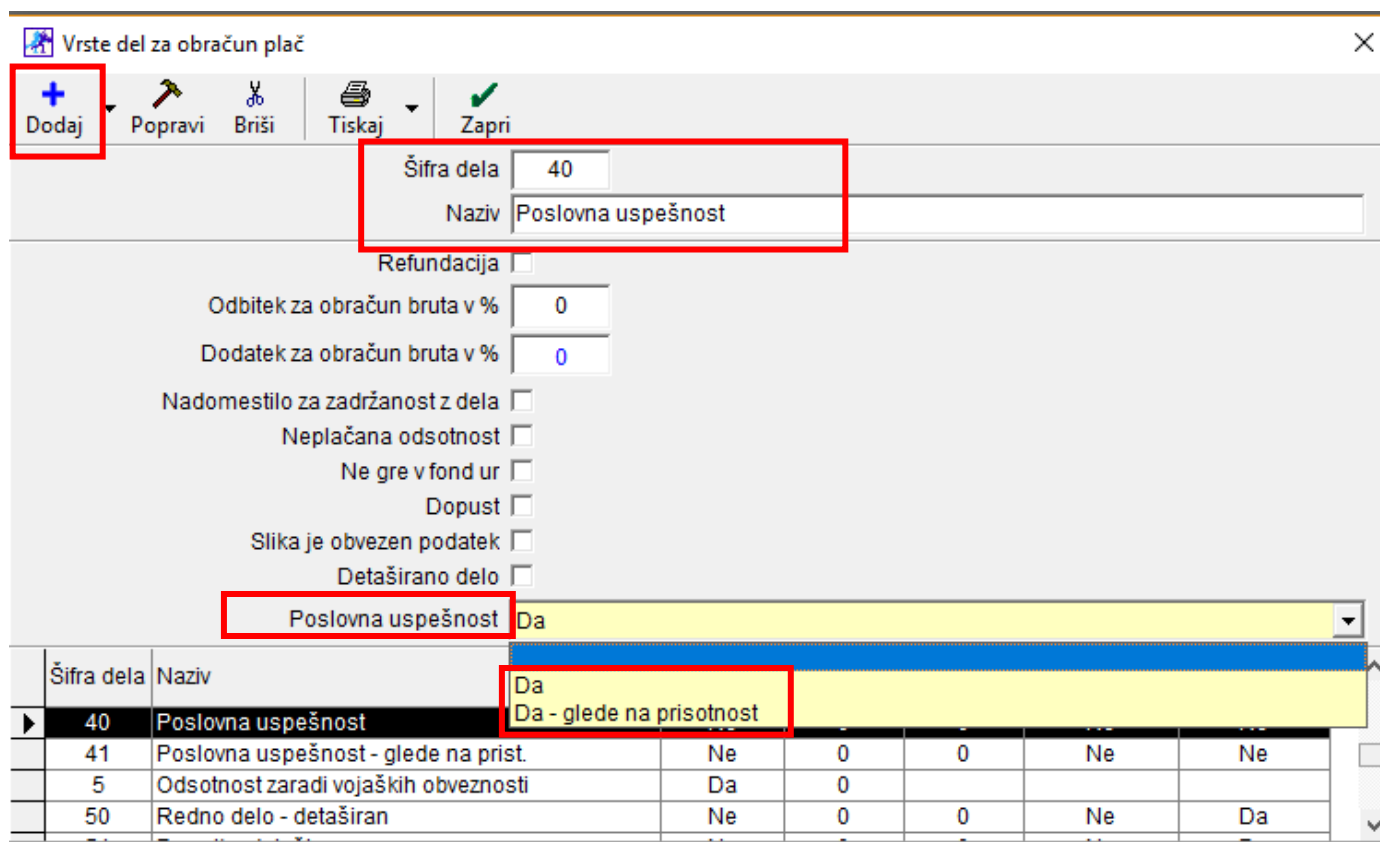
Vrste del za obračun plač

Dodaj
Popravi
Briši
Tiskaj
Zapri

Šifra dela 40
Naziv Poslovna uspešnost

Refundacija
Odbitek za obračun bruta v % 0
Dodatek za obračun bruta v % 0
Nadomestilo za zadržanost z dela
Neplačana odsotnost
Ne gre v fond ur
Dopust
Slika je obvezen podatek
Detaširano delo
Poslovna uspešnost Da

Da
Da - glede na prisotnost

| Šifra dela | Naziv | | | | | |
|---|---|---|---|---|---|---|
| 40 | Poslovna uspešnost | | | | | |
| 41 | Poslovna uspešnost - glede na prist. | Ne | 0 | 0 | Ne | Ne |
| 5 | Odsotnost zaradi vojaških obveznosti | Da | 0 | | | |
| 50 | Redno delo - detaširan | Ne | 0 | 0 | Ne | Da |
| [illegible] | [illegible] | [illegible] | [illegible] | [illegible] | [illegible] | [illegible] |